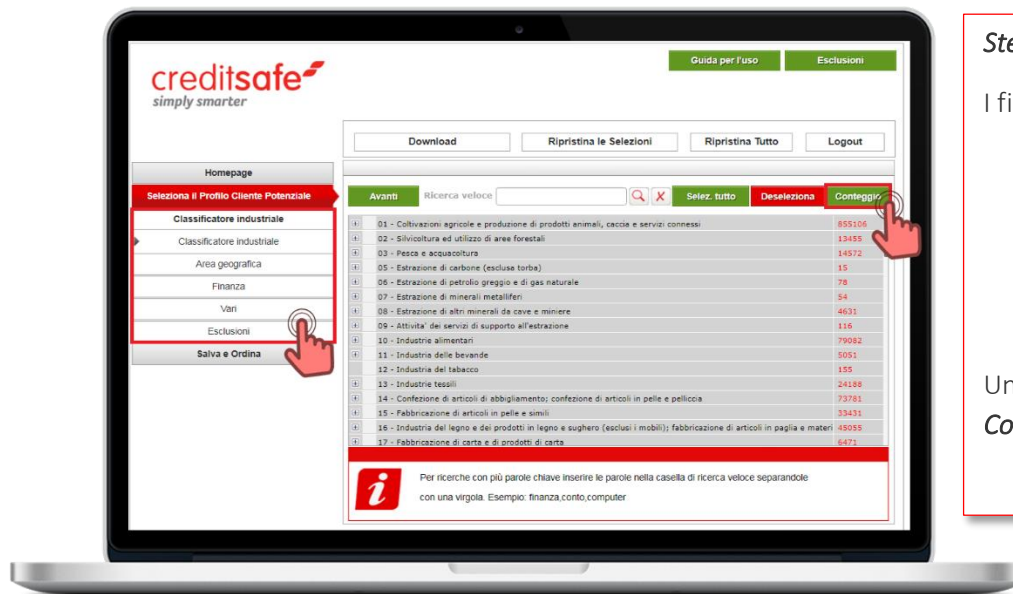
creditsafe
simply smarter

Guida per l'uso Esclusioni

Download Ripristina le Selezioni Ripristina Tutto Logout

Homepage
Seleziona il Profilo Cliente Potenziale
Classificatore industriale
Classificatore industriale
Area geografica
Finanza
Vari
Esclusioni
Salva e Ordina

Avanti Ricerca veloce Selez. tutto Deseleziona Conteggio

| | | |
|---|---|---|
| + | 01 - Coltivazioni agricole e produzione di prodotti animali, caccia e servizi connessi | 855106 |
| + | 02 - Silvicoltura ed utilizzo di aree forestali | 13455 |
| + | 03 - Pesca e acquacoltura | 14572 |
| + | 05 - Estrazione di carbone (esclusa torba) | 15 |
| + | 06 - Estrazione di petrolio greggio e di gas naturale | 78 |
| + | 07 - Estrazione di minerali metalliferi | 54 |
| + | 08 - Estrazione di altri minerali da cave e miniere | 4631 |
| + | 09 - Attivita' dei servizi di supporto all'estrazione | 116 |
| + | 10 - Industrie alimentari | 79082 |
| + | 11 - Industria delle bevande | 5051 |
| | 12 - Industria del tabacco | 155 |
| + | 13 - Industrie tessili | 24188 |
| + | 14 - Confezione di articoli di abbigliamento; confezione di articoli in pelle e pelliccia | 73781 |
| + | 15 - Fabbricazione di articoli in pelle e simili | 33431 |
| + | 16 - Industria del legno e dei prodotti in legno e sughero (esclusi i mobili); fabbricazione di articoli in paglia e materi | 45055 |
| + | 17 - Fabbricazione di carta e di prodotti di carta | 6471 |

Per ricerche con più parole chiave inserire le parole nella casella di ricerca veloce separandole con una virgola. Esempio: finanza,conto,computer

Ste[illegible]

I fi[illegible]

Un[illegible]
Co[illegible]